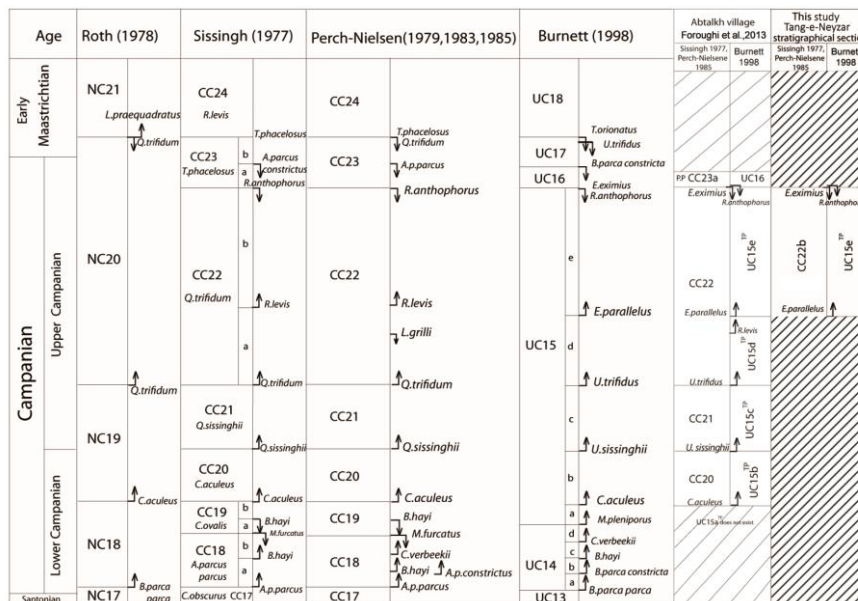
| Age | | Roth (1978) | | Sissingh (1977) | | | Perch-Nielsen(1979,1983,1985) | | Burnett (1998) | | | Abtalkh village Foroughi et al.,2013 | | This study Tang-e-Neyzar stratigraphical section | |
|---|---|---|---|---|---|---|---|---|---|---|---|---|---|---|---|
| | | | | | | | | | | | | Sissingh 1977, Perch-Nielsene 1985 | Burnett 1998 | Sissingh 1977, Perch-Nielsene 1985 | Burnett 1998 |
| Early Maastrichtian | | NC21 | L.praequadratus Q.trifidum | CC24 R.levis | | T.phacelosus | CC24 | T.phacelosus Q.trifidum | UC18 | | T.orionatus U.trifidus | | | | |
| Campanian | Upper Campanian | | | CC23 T.phacelosus | b / a | A.parcus constrictus R.anthophorus | CC23 | A.p.parcus | UC17 | | B.parca constricta | | | | |
| | | | | | | | | R.anthophorus | UC16 | | E.eximius R.anthophorus | P.P CC23a | UC16 | | |
| | | NC20 | | CC22 Q.trifidum | b | R.levis | CC22 | R.levis L.grilli | UC15 | e | E.parallelus | E.eximius R.anthophorus CC22 E.parallelus | UC15e | E.eximius R.anthophorus CC22b E.parallelus | UC15e |
| | | | Q.trifidum | | a | Q.trifidum | | Q.trifidum | | d | U.trifidus | R.levis U.trifidus | UC15d | | |
| | | NC19 | | CC21 Q.sissinghii | | Q.sissinghii | CC21 | Q.sissinghii | | c | U.sissinghii | CC21 U. sissinghii | UC15c | | |
| | Lower Campanian | | C.aculeus | CC20 C.aculeus | | C.aculeus | CC20 | C.aculeus | | b | C.aculeus | CC20 C.aculeus | UC15b | | |
| | | NC18 | | CC19 C.ovalis | b / a | B.hayi M.furcatus | CC19 | B.hayi M.furcatus | | a | M.pleniporus | UC15a does not exist | | | |
| | | | | CC18 A.parcus parcus | b / a | B.hayi | CC18 | C.verbeekii B.hayi A.p.constrictus | UC14 | d / c / b / a | C.verbeekii B.hayi B.parca constricta | | | | |
| Santonian | | NC17 | B.parca parca | C.obscurus CC17 | | A.p.parcus | CC17 | A.p.parcus | UC13 | | B.parca parca | | | | |